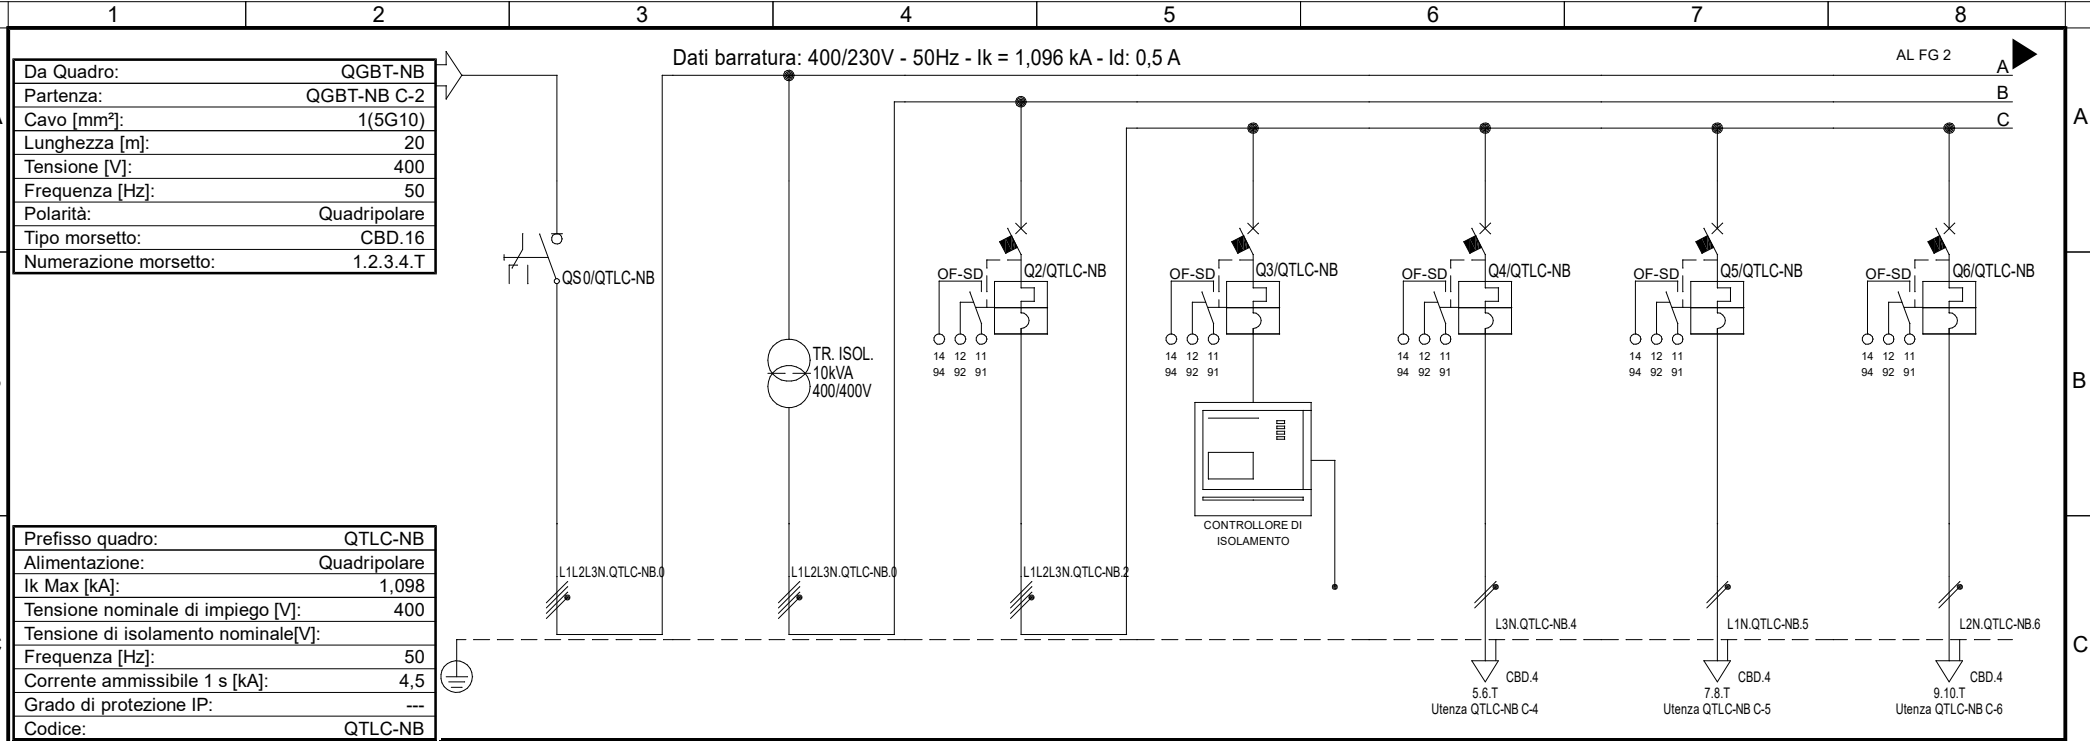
| 1 | 2 | 3 | 4 | 5 | 6 | 7 | 8 |
|---|---|---|---|---|---|---|---|

Dati barratura: 400/230V - 50Hz - Ik = 1,096 kA - Id: 0,5 A

AL FG 2

A
B
C

| Da Quadro: | QGBT-NB |
|---|---|
| Partenza: | QGBT-NB C-2 |
| Cavo [mm²]: | 1(5G10) |
| Lunghezza [m]: | 20 |
| Tensione [V]: | 400 |
| Frequenza [Hz]: | 50 |
| Polarità: | Quadripolare |
| Tipo morsetto: | CBD.16 |
| Numerazione morsetto: | 1.2.3.4.T |

QS0/QTLC-NB

TR. ISOL.
10kVA
400/400V

OF-SD Q2/QTLC-NB
14 12 11
94 92 91

OF-SD Q3/QTLC-NB
14 12 11
94 92 91

OF-SD Q4/QTLC-NB
14 12 11
94 92 91

OF-SD Q5/QTLC-NB
14 12 11
94 92 91

OF-SD Q6/QTLC-NB
14 12 11
94 92 91

CONTROLLORE DI ISOLAMENTO

A

B

C

| Prefisso quadro: | QTLC-NB |
|---|---|
| Alimentazione: | Quadripolare |
| Ik Max [kA]: | 1,098 |
| Tensione nominale di impiego [V]: | 400 |
| Tensione di isolamento nominale[V]: | |
| Frequenza [Hz]: | 50 |
| Corrente ammissibile 1 s [kA]: | 4,5 |
| Grado di protezione IP: | --- |
| Codice: | QTLC-NB |

L1L2L3N.QTLC-NB.0

L1L2L3N.QTLC-NB.0

L1L2L3N.QTLC-NB.2

L3N.QTLC-NB.4
CBD.4
5.6.T
Utenza QTLC-NB C-4

L1N.QTLC-NB.5
CBD.4
7.8.T
Utenza QTLC-NB C-5

L2N.QTLC-NB.6
CBD.4
9.10.T
Utenza QTLC-NB C-6